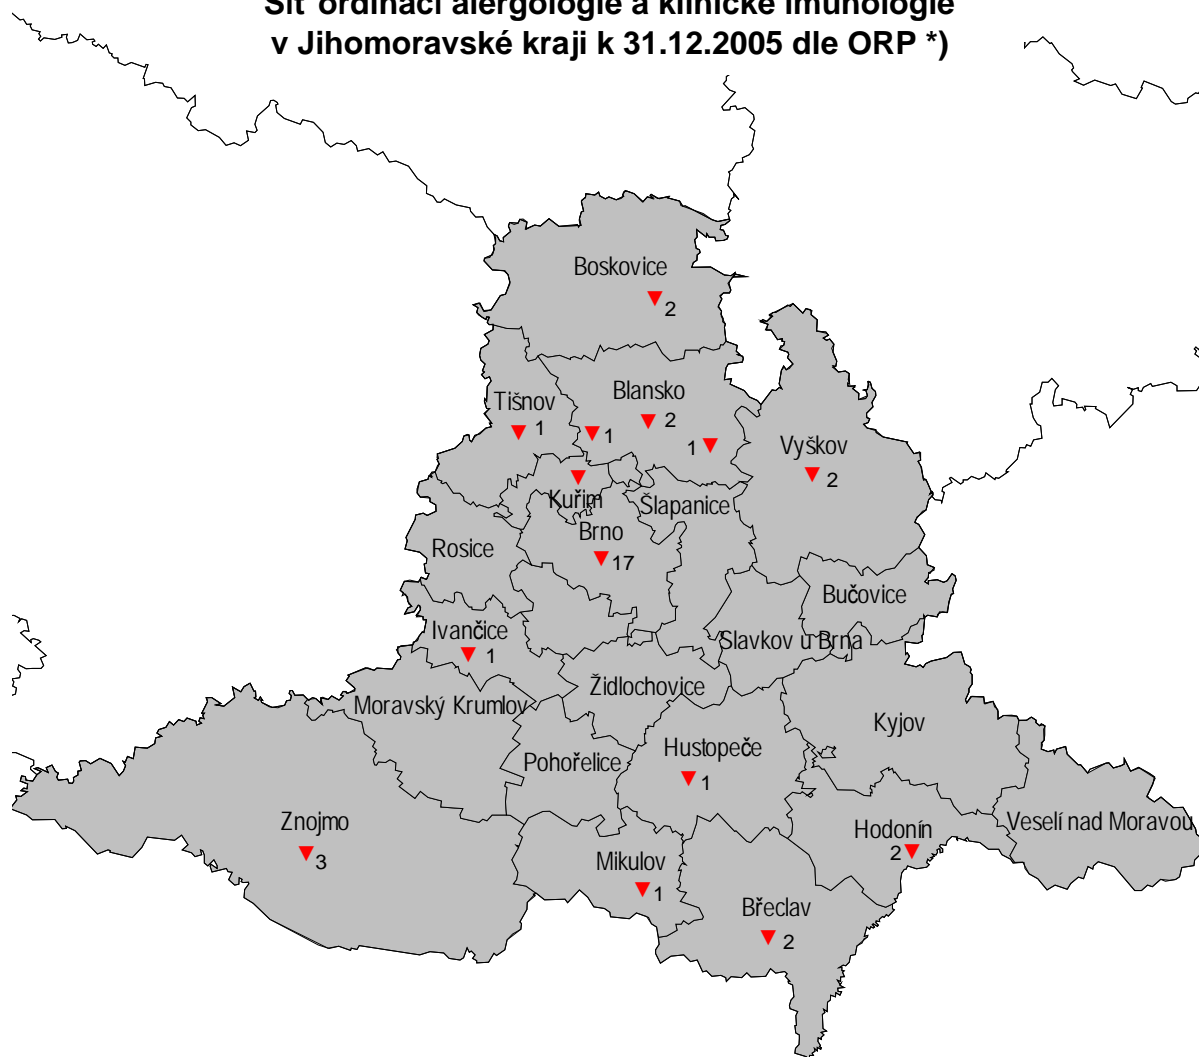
Síť ordinací alergologie a klinické imunologie
v Jihomoravské kraji k 31.12.2005 dle ORP *)

Boskovice
2
Tišnov
1
Blansko
1
2
1
Vyškov
2
Kuřim
Šlapanice
Brno
17
Rosice
Bučovice
Ivančice
1
Slavkov u Brna
Židlochovice
Moravský Krumlov
Kyjov
Hustopeče
Pohořelice
1
Znojmo
3
Hodonín
2
Veselí nad Moravou
Mikulov
1
Břeclav
2